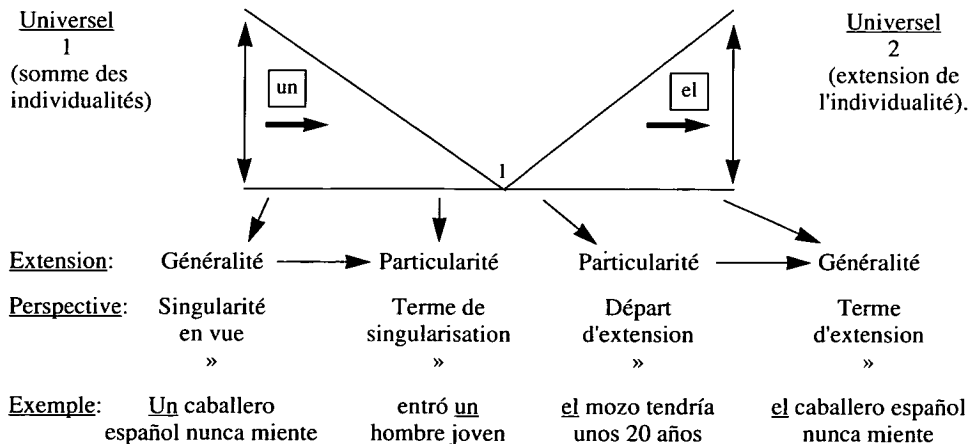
Universel
1
(somme des individualités)

un

1

el

Universel
2
(extension de l'individualité).

Extension: Généralité → Particularité Particularité → Généralité

Perspective: Singularité en vue » Terme de singularisation » Départ d'extension » Terme d'extension »

Exemple: Un caballero español nunca miente | entró un hombre joven | el mozo tendría unos 20 años | el caballero español nunca miente